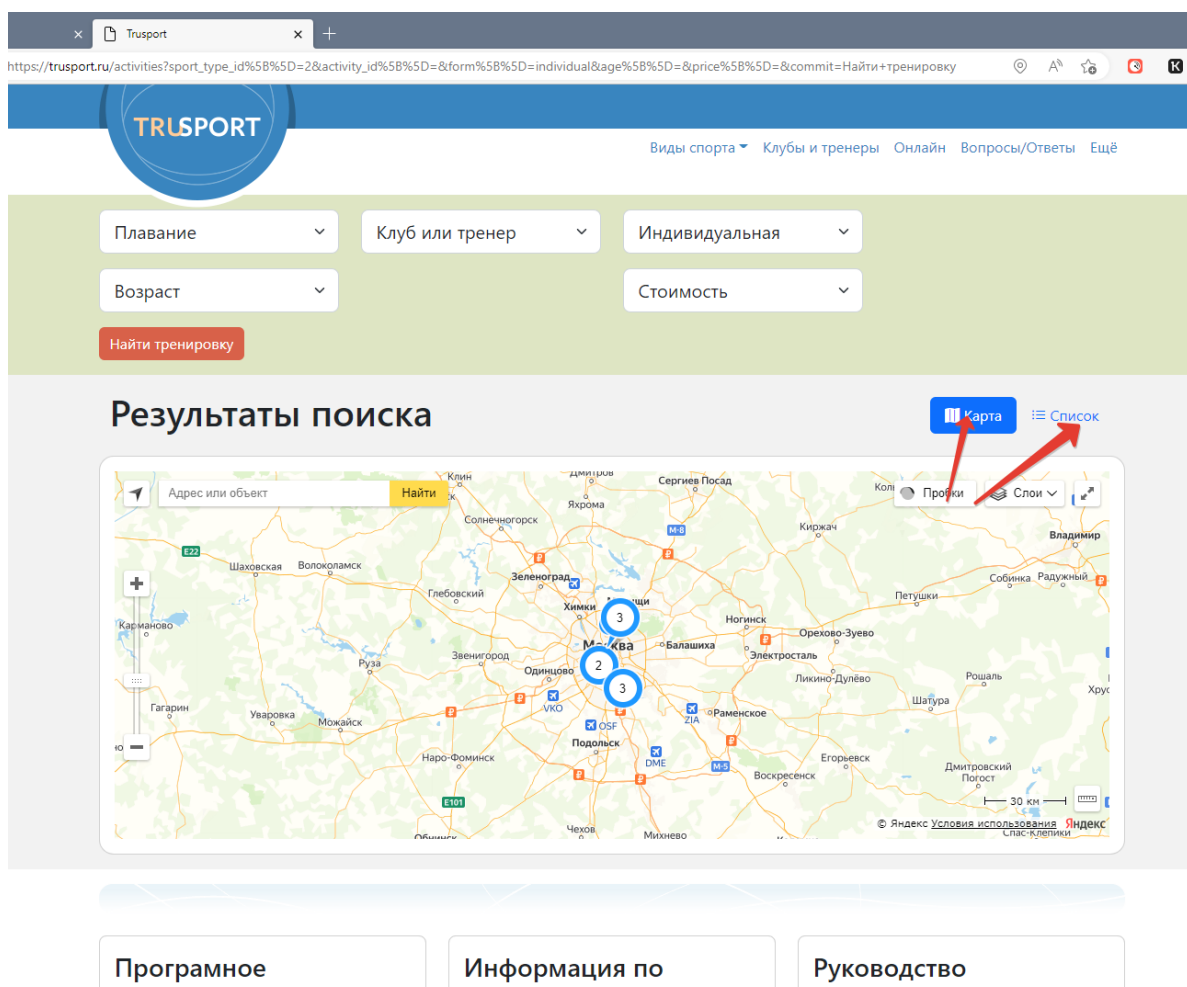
Trusport

https://trusport.ru/activities?sport_type_id%5B%5D=2&activity_id%5B%5D=&form%5B%5D=individual&age%5B%5D=&price%5B%5D=&commit=Найти+тренировку

TRUSPORT

Виды спорта Клубы и тренеры Онлайн Вопросы/Ответы Ещё

Плавание
Клуб или тренер
Индивидуальная
Возраст
Стоимость
Найти тренировку

Результаты поиска

Карта
Список

Адрес или объект
Найти
Пробки
Слои

Клин
Дмитров
Сергиев Посад
Яхрома
Солнечногорск
Киржач
Владимир
E22
Шаховская
Волоколамск
Зеленоград
Собинка
Радужный
Глебовский
Химки
Петушки
Мытищи
Ногинск
Карманово
Москва
Балашиха
Орехово-Зуево
Звенигород
Электросталь
Руза
Одинцово
Ликино-Дулёво
Рошаль
VKO
Гагарин
Уваровка
Можайск
OSF
ZIA
Раменское
Шатура
Подольск
Наро-Фоминск
DME
Егорьевск
Дмитровский Погост
M-5
Воскресенск
E101
30 км
Чехов
Михнево
Обнинск
Спас-Клепики
© Яндекс Условия использования Яндекс
3
2
3

Програмное

Информация по

Руководство